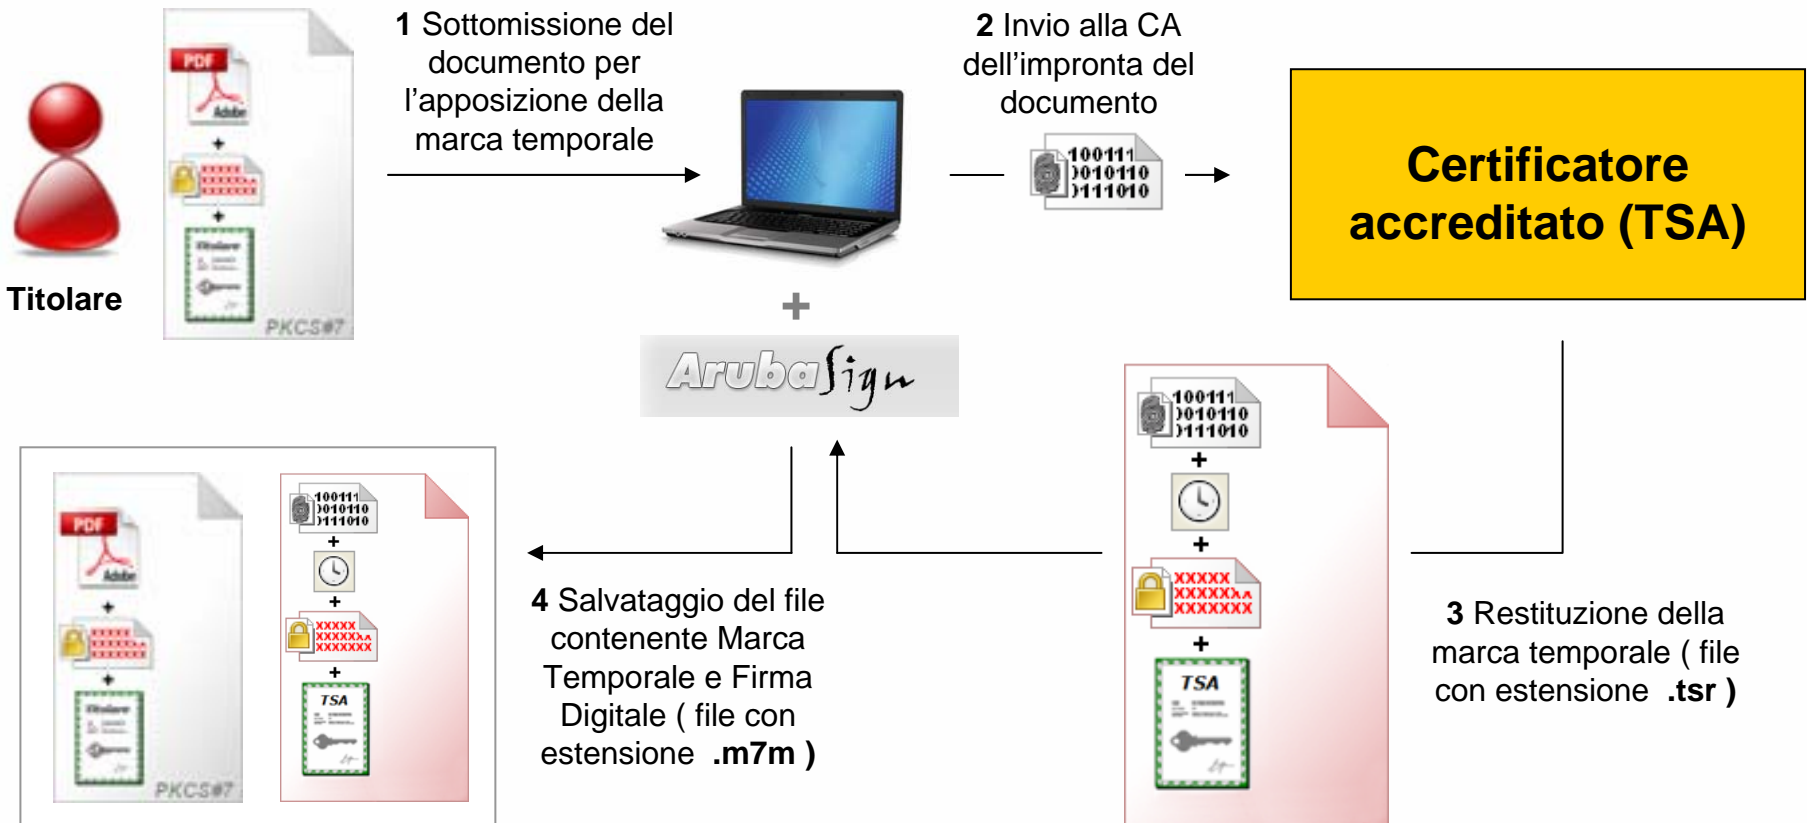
Titolare

PDF
Adobe
+
+
Titolare
PKCS#7

**1** Sottomissione del documento per l'apposizione della marca temporale

**2** Invio alla CA dell'impronta del documento

100111
010110
111010

**Certificatore accreditato (TSA)**

+

ArubaSign

PDF
Adobe
+
+
Titolare
PKCS#7

100111
010110
111010
+
+
XXXXX
XXXXXXA
XXXXXXX
+
TSA

**4** Salvataggio del file contenente Marca Temporale e Firma Digitale ( file con estensione **.m7m )**

100111
010110
111010
+
+
XXXXX
XXXXXXA
XXXXXXX
+
TSA

**3** Restituzione della marca temporale ( file con estensione **.tsr )**